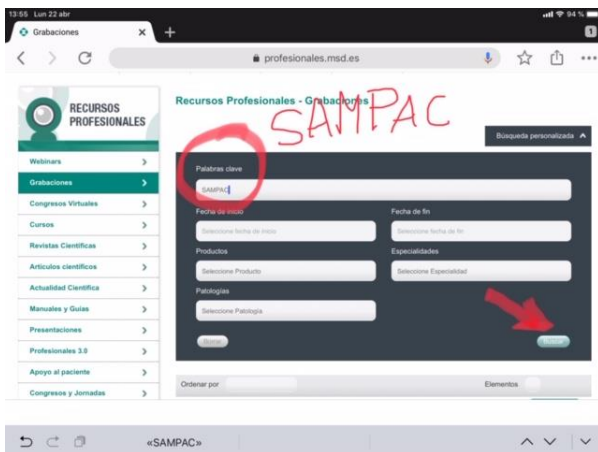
13:55 Lun 22 abr

94 %

Grabaciones

profesionales.msd.es

RECURSOS PROFESIONALES

Recursos Profesionales - Grabaciones

SAMPAC

Búsqueda personalizada

Webinars

Grabaciones

Congresos Virtuales

Cursos

Revistas Científicas

Artículos científicos

Actualidad Científica

Manuales y Guías

Presentaciones

Profesionales 3.0

Apoyo al paciente

Congresos y Jornadas

Palabras clave

SAMPAC

Fecha de inicio

Seleccione fecha de inicio

Fecha de fin

Seleccione fecha de fin

Productos

Seleccione Producto

Especialidades

Seleccione Especialidad

Patologías

Seleccione Patología

Borrar

Buscar

Ordenar por

Elementos

«SAMPAC»